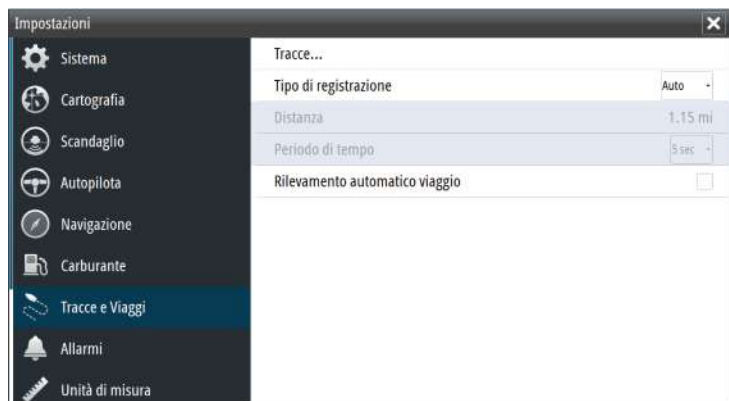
Impostazioni

Sistema
Cartografia
Scandaglio
Autopilota
Navigazione
Carburante
Tracce e Viaggi
Allarmi
Unità di misura

Tracce...
Tipo di registrazione Auto
Distanza 1.15 mi
Periodo di tempo 5 sec
Rilevamento automatico viaggio